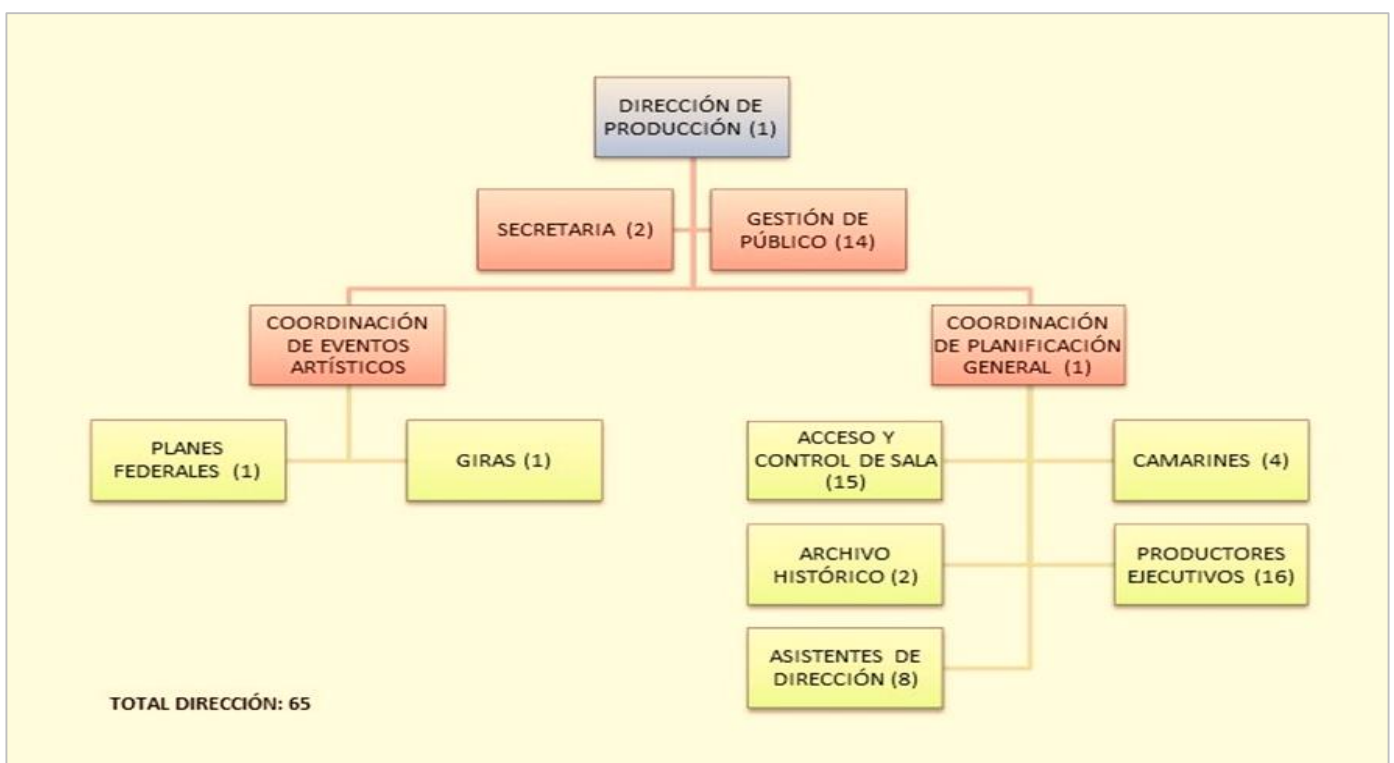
DIRECCIÓN DE PRODUCCIÓN (1)

SECRETARIA (2)

GESTIÓN DE PÚBLICO (14)

COORDINACIÓN DE EVENTOS ARTÍSTICOS

COORDINACIÓN DE PLANIFICACIÓN GENERAL (1)

PLANES FEDERALES (1)

GIRAS (1)

ACCESO Y CONTROL DE SALA (15)

CAMARINES (4)

ARCHIVO HISTÓRICO (2)

PRODUCTORES EJECUTIVOS (16)

ASISTENTES DE DIRECCIÓN (8)

TOTAL DIRECCIÓN: 65